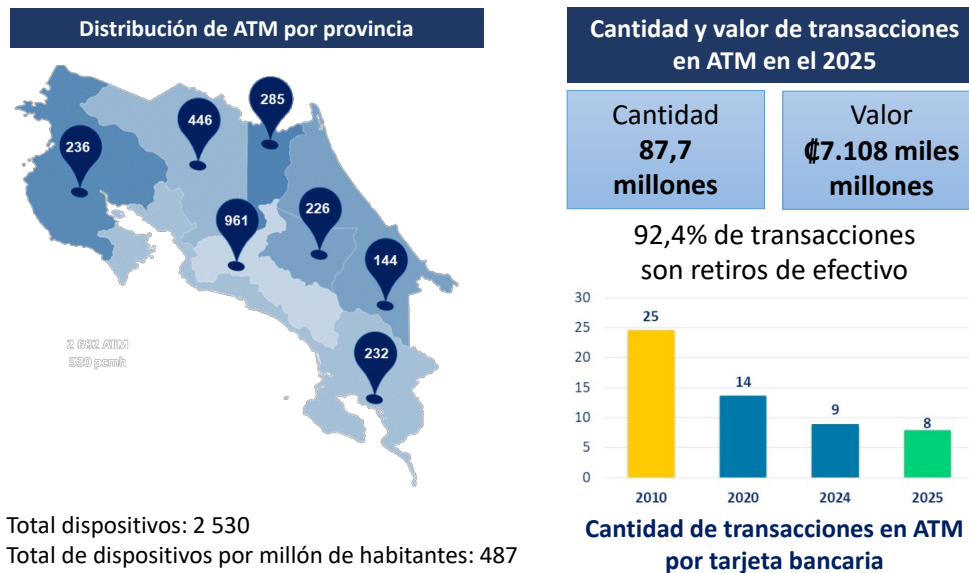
Distribución de ATM por provincia

236
446
285
961
226
144
232

2 682 ATM
530 pcmh

Total dispositivos: 2 530
Total de dispositivos por millón de habitantes: 487

Cantidad y valor de transacciones en ATM en el 2025

Cantidad
87,7 millones

Valor
₡7.108 miles millones

92,4% de transacciones son retiros de efectivo

30
25
20
15
10
5
0

25
14
9
8

2010
2020
2024
2025

Cantidad de transacciones en ATM por tarjeta bancaria